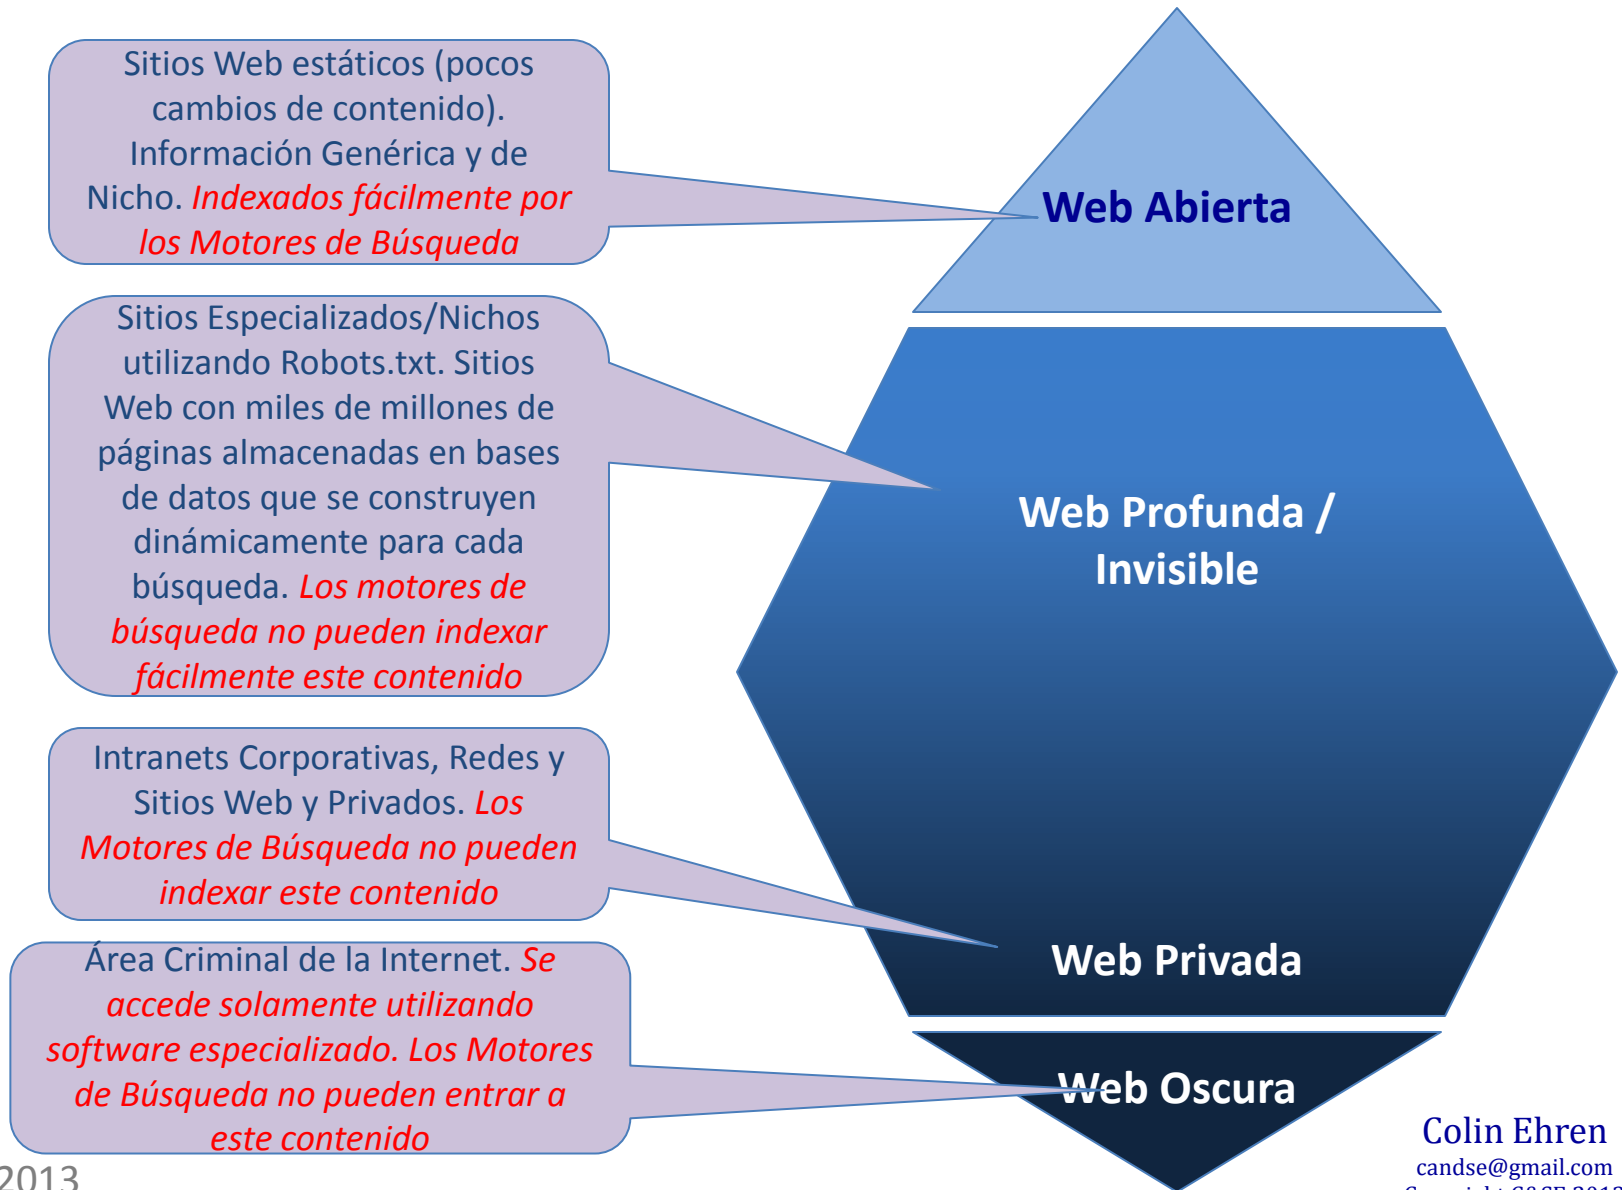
Sitios Web estáticos (pocos cambios de contenido). Información Genérica y de Nicho. Indexados fácilmente por los Motores de Búsqueda

Web Abierta

Sitios Especializados/Nichos utilizando Robots.txt. Sitios Web con miles de millones de páginas almacenadas en bases de datos que se construyen dinámicamente para cada búsqueda. Los motores de búsqueda no pueden indexar fácilmente este contenido

Web Profunda / Invisible

Intranets Corporativas, Redes y Sitios Web y Privados. Los Motores de Búsqueda no pueden indexar este contenido

Web Privada

Área Criminal de la Internet. Se accede solamente utilizando software especializado. Los Motores de Búsqueda no pueden entrar a este contenido

Web Oscura

2013

Colin Ehren
candse@gmail.com
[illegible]